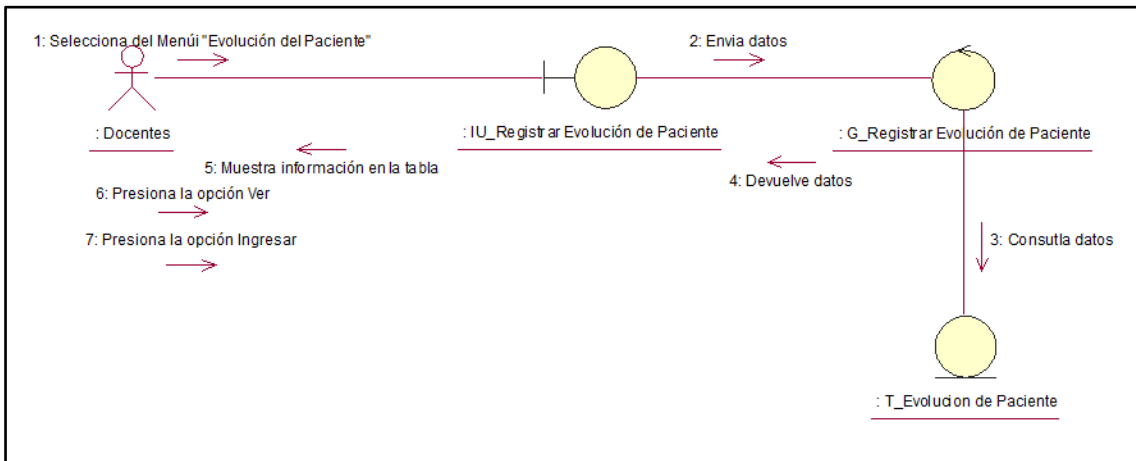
1: Selecciona del Menúi "Evolución del Paciente"

2: Envia datos

: Docentes

: IU_Registrar Evolución de Paciente

: G_Registrar Evolución de Paciente

5: Muestra información en la tabla

4: Devuelve datos

6: Presiona la opción Ver

7: Presiona la opción Ingresar

3: Consutla datos

: T_Evolucion de Paciente